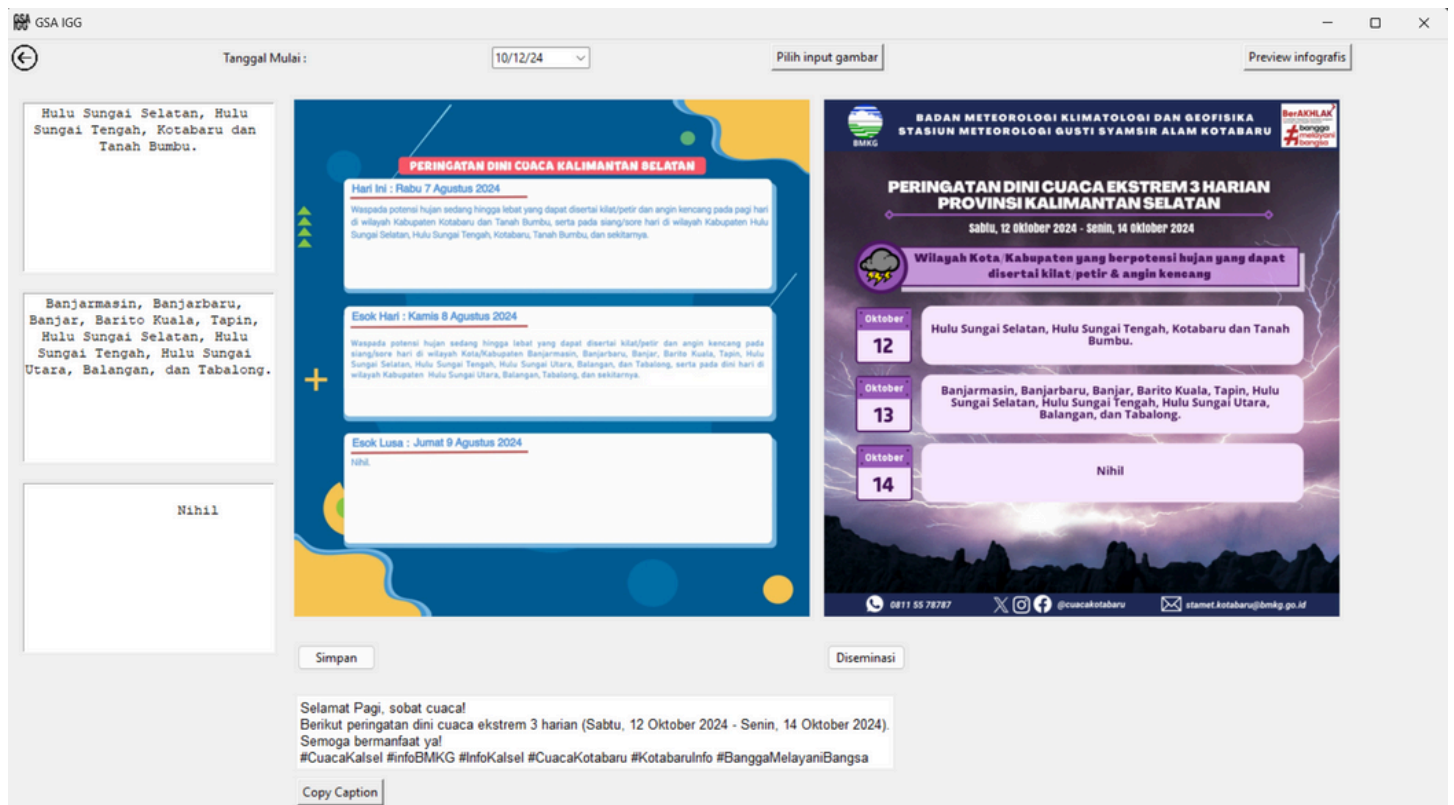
GSA IGG

Tanggal Mulai :

10/12/24

Pilih input gambar

Preview infografis

Hulu Sungai Selatan, Hulu Sungai Tengah, Kotabaru dan Tanah Bumbu.

Banjarmasin, Banjarbaru, Banjar, Barito Kuala, Tapin, Hulu Sungai Selatan, Hulu Sungai Tengah, Hulu Sungai Utara, Balangan, dan Tabalong.

Nihil

PERINGATAN DINI CUACA KALIMANTAN SELATAN

Hari Ini : Rabu 7 Agustus 2024

Waspada potensi hujan sedang hingga lebat yang dapat disertai kilat/petir dan angin kencang pada pagi hari di wilayah Kabupaten Kotabaru dan Tanah Bumbu, serta pada siang/sore hari di wilayah Kabupaten Hulu Sungai Selatan, Hulu Sungai Tengah, Kotabaru, Tanah Bumbu, dan sekitarnya.

Esok Hari : Kamis 8 Agustus 2024

Waspada potensi hujan sedang hingga lebat yang dapat disertai kilat/petir dan angin kencang pada siang/sore hari di wilayah Kota/Kabupaten Banjarmasin, Banjarbaru, Banjar, Barito Kuala, Tapin, Hulu Sungai Selatan, Hulu Sungai Tengah, Hulu Sungai Utara, Balangan, dan Tabalong, serta pada dini hari di wilayah Kabupaten Hulu Sungai Utara, Balangan, Tabalong, dan sekitarnya.

Esok Lusa : Jumat 9 Agustus 2024

Nihil.

BMKG

BADAN METEOROLOGI KLIMATOLOGI DAN GEOFISIKA
STASIUN METEOROLOGI GUSTI SYAMSIR ALAM KOTABARU

BerAKHLAK
bangga melayani bangsa

PERINGATAN DINI CUACA EKSTREM 3 HARIAN
PROVINSI KALIMANTAN SELATAN

Sabtu, 12 Oktober 2024 - Senin, 14 Oktober 2024

Wilayah Kota/Kabupaten yang berpotensi hujan yang dapat disertai kilat/petir & angin kencang

Oktober
12

Hulu Sungai Selatan, Hulu Sungai Tengah, Kotabaru dan Tanah Bumbu.

Oktober
13

Banjarmasin, Banjarbaru, Banjar, Barito Kuala, Tapin, Hulu Sungai Selatan, Hulu Sungai Tengah, Hulu Sungai Utara, Balangan, dan Tabalong.

Oktober
14

Nihil

0811 55 78787

@cuacakotabaru

stamet.kotabaru@bmkg.go.id

Simpan

Diseminasi

Selamat Pagi, sobat cuaca!
Berikut peringatan dini cuaca ekstrem 3 harian (Sabtu, 12 Oktober 2024 - Senin, 14 Oktober 2024).
Semoga bermanfaat ya!
#CuacaKalsel #infoBMKG #InfoKalsel #CuacaKotabaru #KotabaruInfo #BanggaMelayaniBangsa

Copy Caption